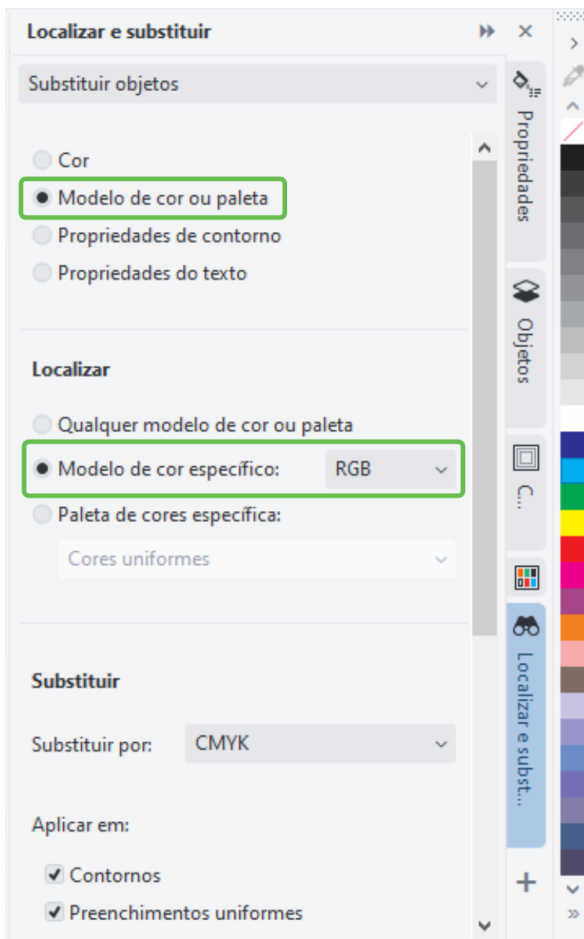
Localizar e substituir

Substituir objetos

Cor
Modelo de cor ou paleta
Propriedades de contorno
Propriedades do texto

Localizar

Qualquer modelo de cor ou paleta
Modelo de cor específico: RGB
Paleta de cores específica:
Cores uniformes

Substituir

Substituir por: CMYK

Aplicar em:

Contornos
Preenchimentos uniformes

Propriedades
Objetos
C...
Localizar e subst...